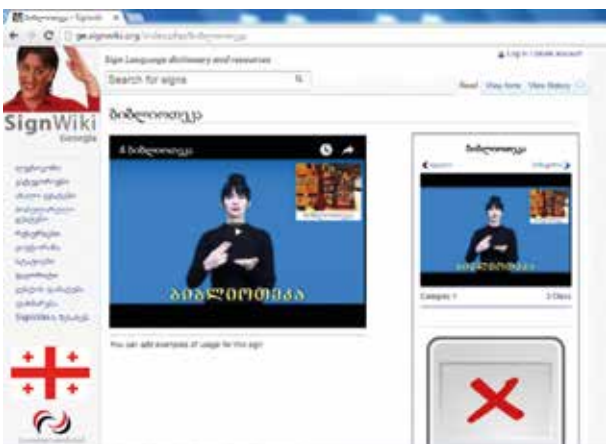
ბიბლიოთეკა - SignWiki ×

ge.signwiki.org/index.php/ბიბლიოთეკა

Sign Language dictionary and resources

Search for signs

Log in / create account

Read View form View history

SignWiki
Georgia

ბიბლიოთეკა

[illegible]
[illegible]
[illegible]
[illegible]
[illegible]
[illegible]
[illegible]
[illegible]
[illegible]
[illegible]
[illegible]
SignWiki-ს შესახებ

ბიბლიოთეკა

ბიბლიოთეკა

ბიბლიოთეკა

ბიბლიოთეკა

Category: ? 3 Clicks

You can add examples of usage for this sign